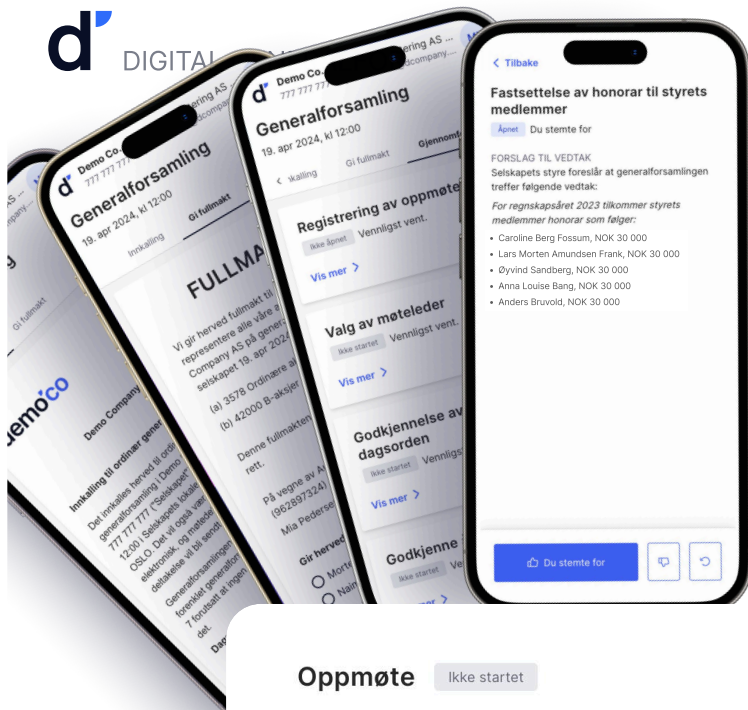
DIGITAL

Demo Co.
777 777 777
ering AS
dcompany

Generalforsamling
19. apr 2024, kl 12:00

Innkalling
Gi fullmakt

FULLMA

Vi gir herved fullmakt til
representere alle våre a
Company AS på genera
selskapet 19. apr 2024

(a) 3578 Ordinære a
(b) 42000 B-aksjer

Denne fullmakten
rett.

På vegne av A
(962897324)
Mia Pederse

Gir herved
Mort
Nain

demo'co

Demo Company

Innkalling til ordinær gene

Det innkalles herved til ordi
generalforsamling i Demo
777 777 777 ("Selskapet")
12:00 i Selskapets lokal
OSLO. Det vil også væ
elektronisk, og møtede
deltakelse vil bli send

Generalforsamlingen
forenklet generalfo
7 forutsatt at ingen
det.

Dag

Gi fullmakt

Demo Co.
777 777 777

Generalforsamling
19. apr 2024, kl 12:00

Innkalling
Gi fullmakt
Gjennomf

Registrering av oppmøte
Ikke åpnet
Vennligst vent.
Vis mer

Valg av møteleder
Ikke startet
Vennligst vent.
Vis mer

Godkjennelse av dagsorden
Ikke startet
Vennligst
Vis mer

Godkjenne
Ikke startet

< Tilbake

Fastsettelse av honorar til styrets medlemmer
Åpnet
Du stemte for

FORSLAG TIL VEDTAK
Selskapets styre foreslår at generalforsamlingen treffer følgende vedtak:

For regnskapsåret 2023 tilkommer styrets medlemmer honorar som følger:

- Caroline Berg Fossum, NOK 30 000
- Lars Morten Amundsen Frank, NOK 30 000
- Øyvind Sandberg, NOK 30 000
- Anna Louise Bang, NOK 30 000
- Anders Bruvold, NOK 30 000

Du stemte for

Oppmøte
Ikke startet